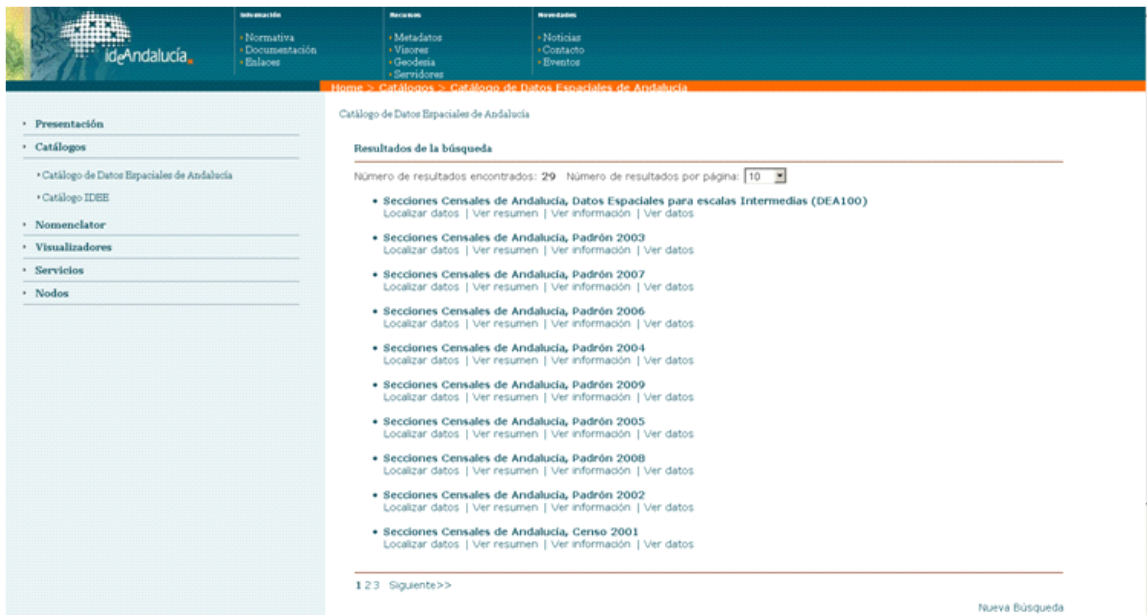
ideAndalucía

Información
Normativa
Documentación
Enlaces

Recursos
Metadatos
Visores
Geodesia
Servidores

Novedades
Noticias
Contacto
Eventos

Home > Catálogos > Catálogo de Datos Espaciales de Andalucía

Presentación
Catálogos
Catálogo de Datos Espaciales de Andalucía
Catálogo IDEE
Nomenclator
Visualizadores
Servicios
Nodos

Catálogo de Datos Espaciales de Andalucía

Resultados de la búsqueda

Número de resultados encontrados: 29 Número de resultados por página: 10

• Secciones Censales de Andalucía, Datos Espaciales para escalas Intermedias (DEA100)
Localizar datos | Ver resumen | Ver información | Ver datos

• Secciones Censales de Andalucía, Padrón 2003
Localizar datos | Ver resumen | Ver información | Ver datos

• Secciones Censales de Andalucía, Padrón 2007
Localizar datos | Ver resumen | Ver información | Ver datos

• Secciones Censales de Andalucía, Padrón 2006
Localizar datos | Ver resumen | Ver información | Ver datos

• Secciones Censales de Andalucía, Padrón 2004
Localizar datos | Ver resumen | Ver información | Ver datos

• Secciones Censales de Andalucía, Padrón 2009
Localizar datos | Ver resumen | Ver información | Ver datos

• Secciones Censales de Andalucía, Padrón 2005
Localizar datos | Ver resumen | Ver información | Ver datos

• Secciones Censales de Andalucía, Padrón 2008
Localizar datos | Ver resumen | Ver información | Ver datos

• Secciones Censales de Andalucía, Padrón 2002
Localizar datos | Ver resumen | Ver información | Ver datos

• Secciones Censales de Andalucía, Censo 2001
Localizar datos | Ver resumen | Ver información | Ver datos

1 2 3 Siguiente>>

Nueva Búsqueda